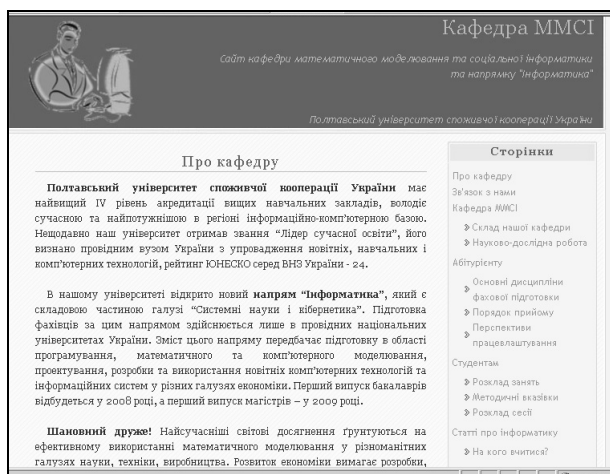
Кафедра ММСІ

Сайт кафедри математичного моделювання та соціальної інформатики та напрямку "Інформатика"

Полтавський університет споживчої кооперації України

Про кафедру

**Полтавський університет споживчої кооперації України** має найвищий IV рівень акредитації вищих навчальних закладів, володіє сучасною та найпотужнішою в регіоні інформаційно-комп'ютерною базою. Нещодавно наш університет отримав звання "Лідер сучасної освіти", його визнано провідним вузом України з упровадження новітніх, навчальних і комп'ютерних технологій, рейтинг ЮНЕСКО серед ВНЗ України - 24.

В нашому університеті відкрито новий **напрям "Інформатика"**, який є складовою частиною галузі "Системні науки і кібернетика". Підготовка фахівців за цим напрямом здійснюється лише в провідних національних університетах України. Зміст цього напряму передбачає підготовку в області програмування, математичного та комп'ютерного моделювання, проектування, розробки та використання новітніх комп'ютерних технологій та інформаційних систем у різних галузях економіки. Перший випуск бакалаврів відбудеться у 2008 році, а перший випуск магістрів – у 2009 році.

**Шановний друже!** Найсучасніші світові досягнення ґрунтуються на ефективному використанні математичного моделювання у різноманітних галузях науки, техніки, виробництва. Розвиток економіки вимагає розробки,

Сторінки

Про кафедру
Зв'язок з нами
Кафедра ММСІ
Склад нашої кафедри
Науково-дослідна робота
Абітурієнту
Основні дисципліни фахової підготовки
Порядок прийому
Перспективи працевлаштування
Студентам
Розклад занять
Методичні вказівки
Розклад сесії
Статті про інформатику
На кого вчитися?